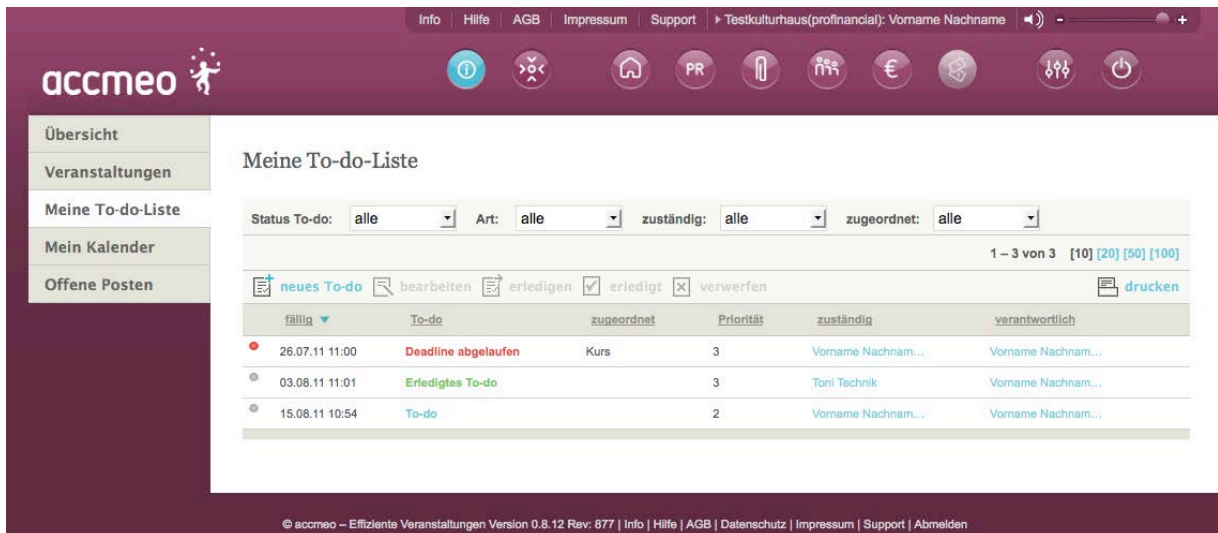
Info | Hilfe | AGB | Impressum | Support | ▸ Testkulturhaus(profinancial): Vorname Nachname

accmeo

PR

Übersicht
Veranstaltungen
Meine To-do-Liste
Mein Kalender
Offene Posten

Meine To-do-Liste

Status To-do: alle Art: alle zuständig: alle zugeordnet: alle

1 – 3 von 3 [10] [20] [50] [100]

neues To-do bearbeiten erledigen erledigt verwerfen drucken

| | fällig ▼ | To-do | zugeordnet | Priorität | zuständig | verantwortlich |
|---|---|---|---|---|---|---|
| | 26.07.11 11:00 | Deadline abgelaufen | Kurs | 3 | Vorname Nachnam... | Vorname Nachnam... |
| | 03.08.11 11:01 | Erledigtes To-do | | 3 | Toni Technik | Vorname Nachnam... |
| | 15.08.11 10:54 | To-do | | 2 | Vorname Nachnam... | Vorname Nachnam... |

© accmeo – Effiziente Veranstaltungen Version 0.8.12 Rev: 877 | Info | Hilfe | AGB | Datenschutz | Impressum | Support | Abmelden